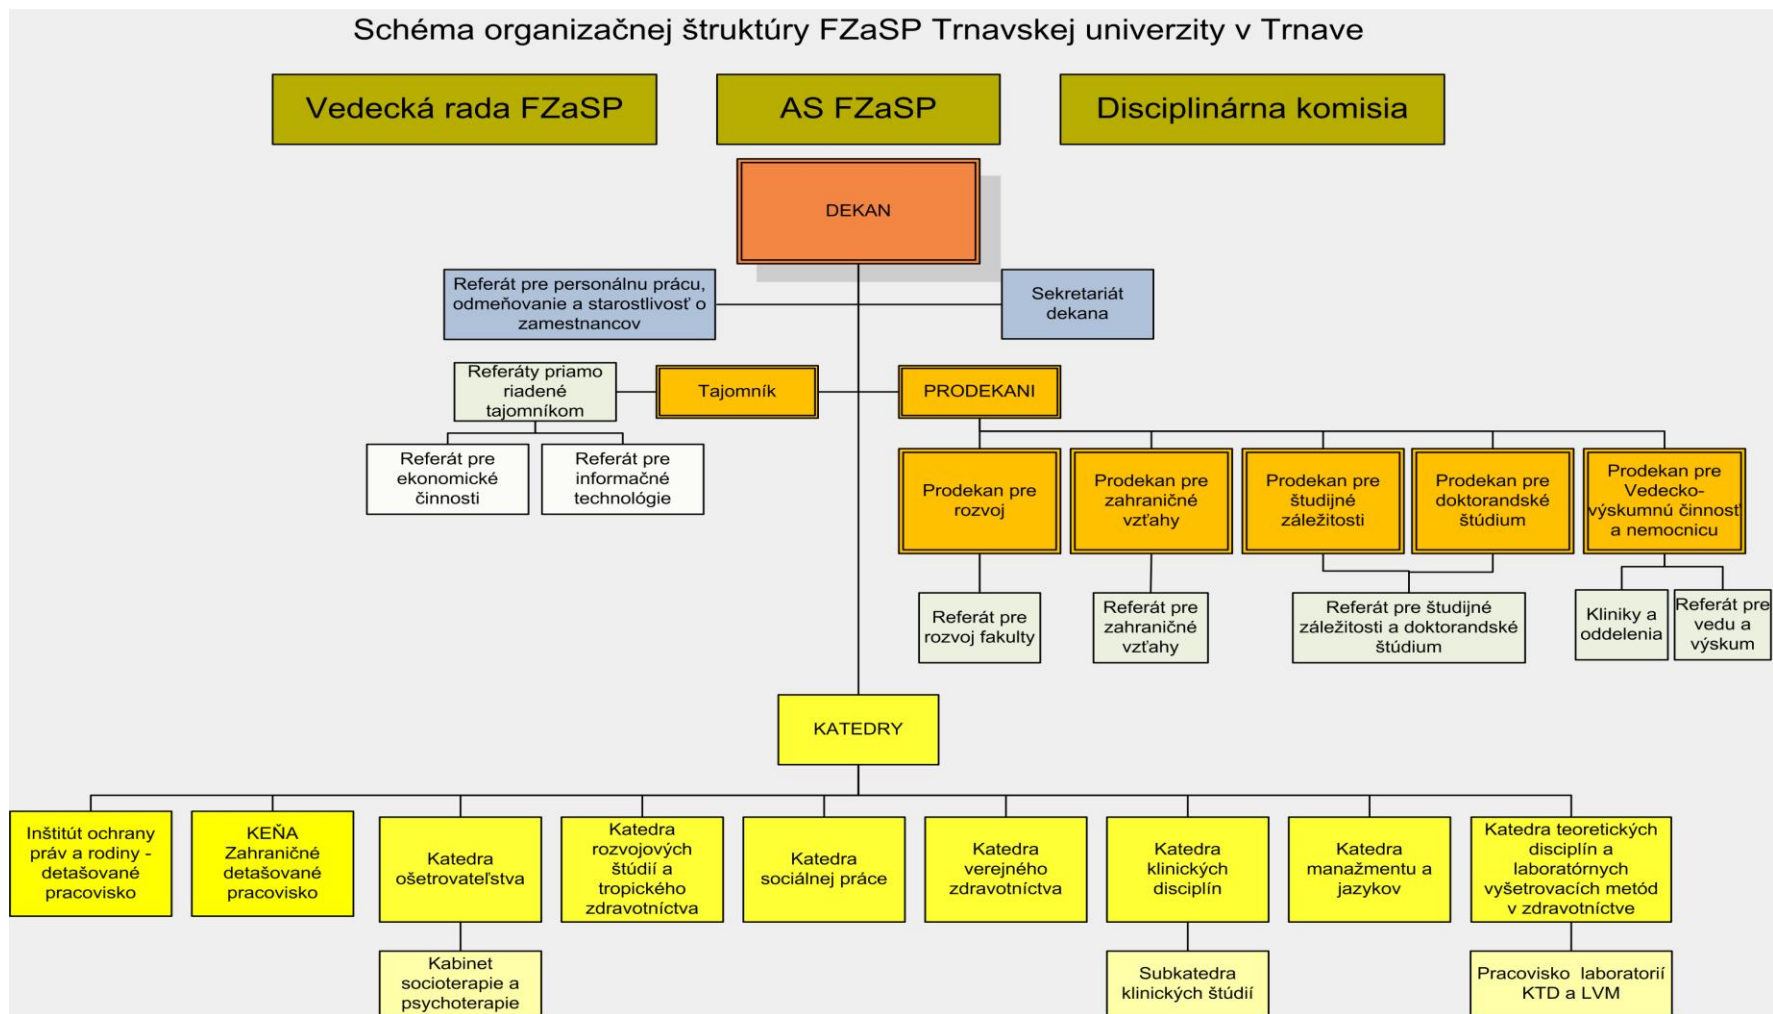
Schéma organizačnej štruktúry FZaSP Trnavskej univerzity v Trnave

Vedecká rada FZaSP

AS FZaSP

Disciplinárna komisia

DEKAN

Referát pre personálnu prácu, odmeňovanie a starostlivosť o zamestnancov

Sekretariát dekana

Referáty priamo riadené tajomníkom

Tajomník

PRODEKANI

Referát pre ekonomické činnosti

Referát pre informačné technológie

Prodekan pre rozvoj

Prodekan pre zahraničné vzťahy

Prodekan pre študijné záležitosti

Prodekan pre doktorandské štúdium

Prodekan pre Vedecko-výskumnú činnosť a nemocnicu

Referát pre rozvoj fakulty

Referát pre zahraničné vzťahy

Referát pre študijné záležitosti a doktorandské štúdium

Kliniky a oddelenia

Referát pre vedu a výskum

KATEDRY

Inštitút ochrany práv a rodiny - detašované pracovisko

KEŇA Zahraničné detašované pracovisko

Katedra ošetrovateľstva

Katedra rozvojových štúdií a tropického zdravotníctva

Katedra sociálnej práce

Katedra verejného zdravotníctva

Katedra klinických disciplín

Katedra manažmentu a jazykov

Katedra teoretických disciplín a laboratórnych vyšetrovacích metód v zdravotníctve

Kabinet socioterapie a psychoterapie

Subkatedra klinických štúdií

Pracovisko laboratorií KTD a LVM